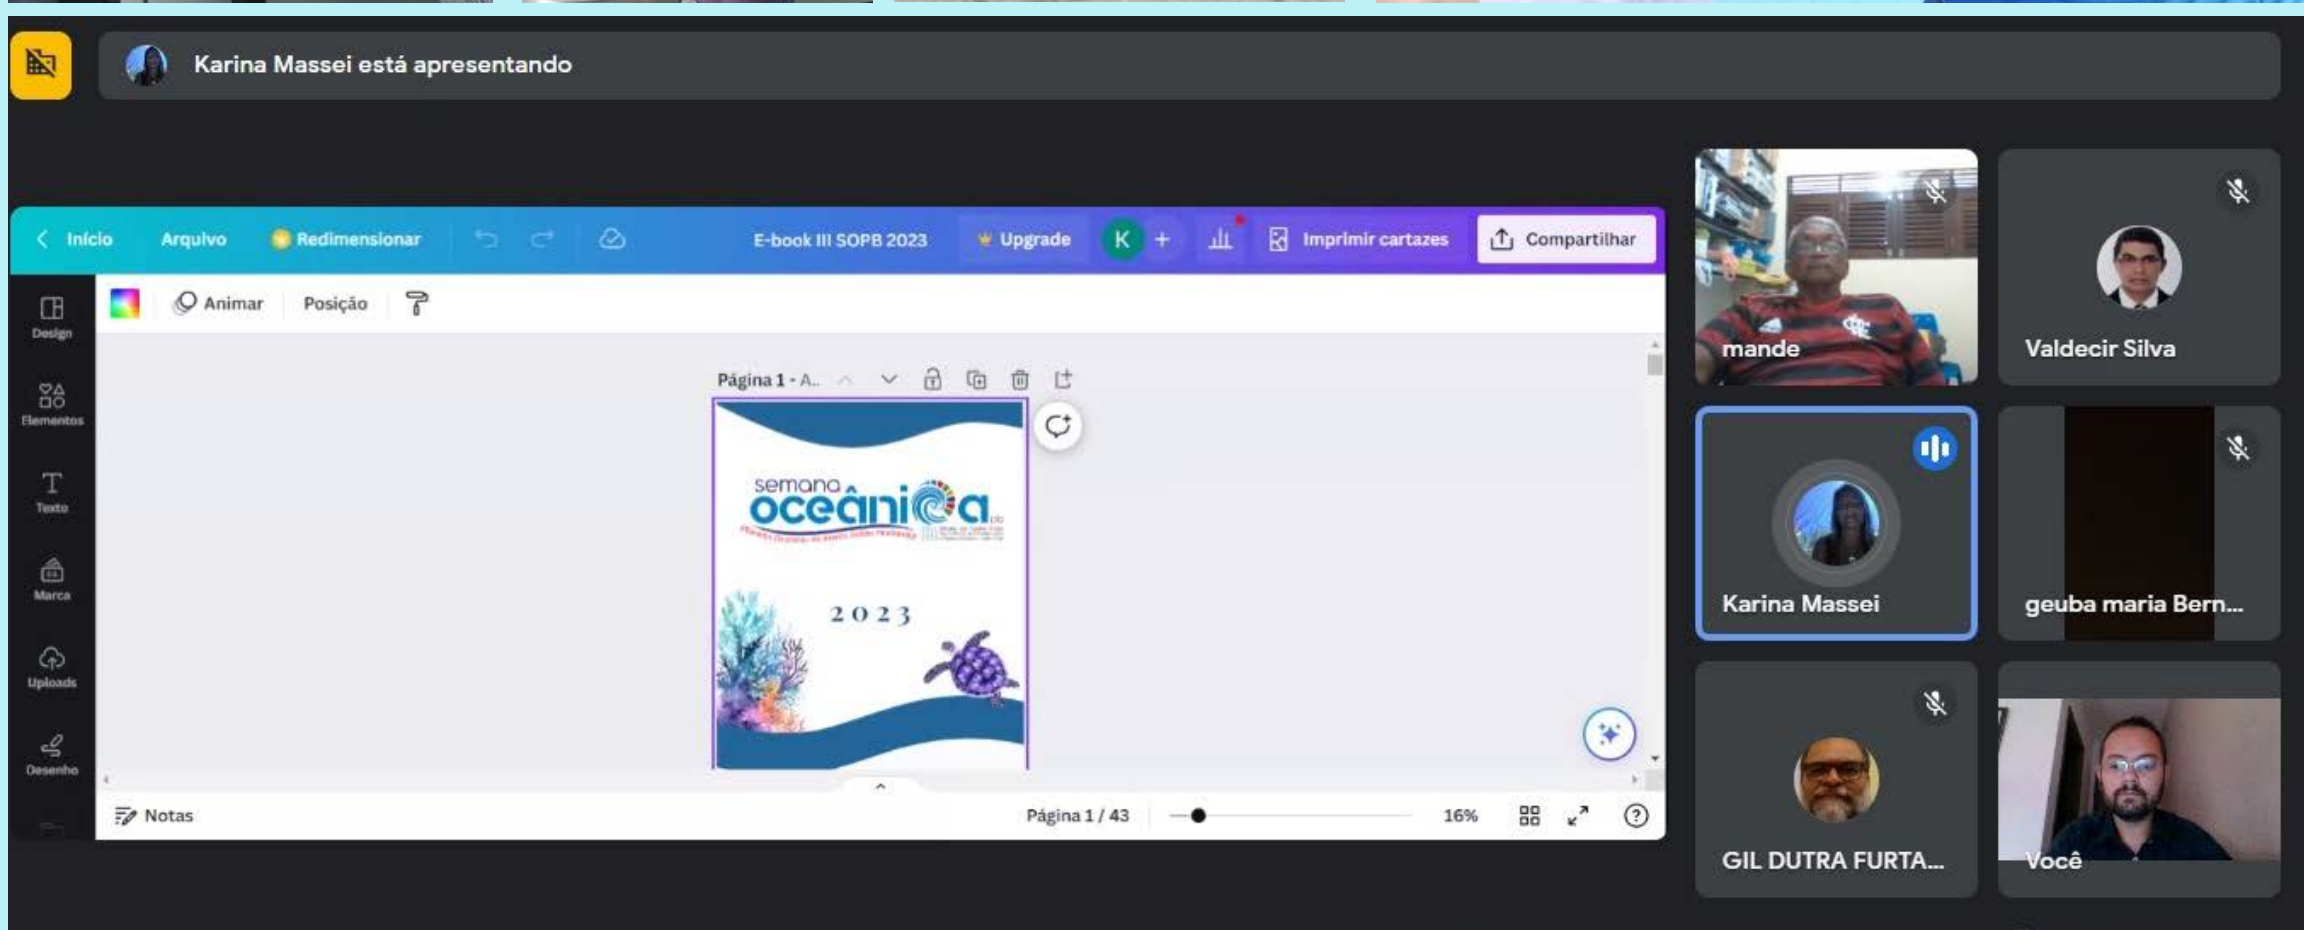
Karina Massei está apresentando

Início Arquivo Redimensionar E-book III SOPB 2023 Upgrade K + Imprimir cartazes Compartilhar

Animar Posição

Design
Elementos
Texto
Marca
Uploads
Desenho

Página 1 - A...

semana oceânica

2023

Notas Página 1 / 43 16%

mande
Valdecir Silva
Karina Massei
geuba maria Bern...
GIL DUTRA FURTA...
Você